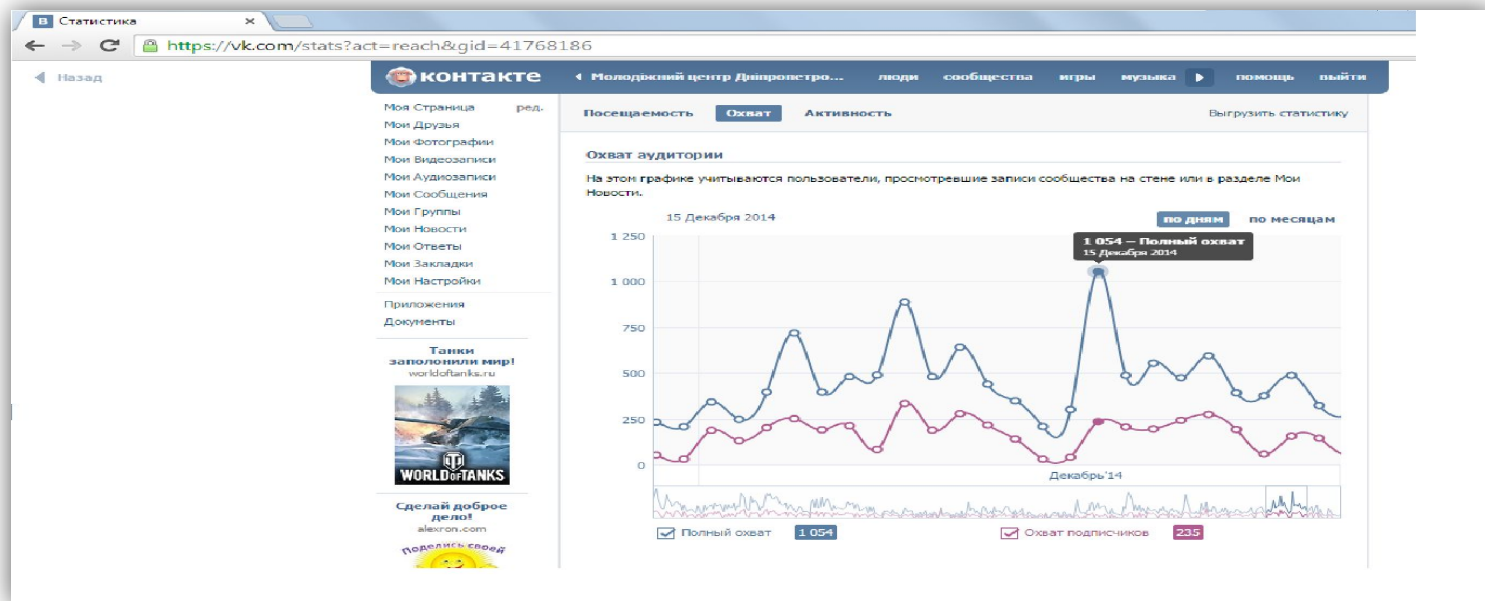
В Статистика ×

https://vk.com/stats?act=reach&gid=41768186

◄ Назад

контакте ◄ Молодіжний центр Дніпропетро... люди сообщества игры музыка ► помощь выйти

Моя Страница ред.
Мои Друзья
Мои Фотографии
Мои Видеозаписи
Мои Аудиозаписи
Мои Сообщения
Мои Группы
Мои Новости
Мои Ответы
Мои Закладки
Мои Настройки

Приложения
Документы

Танки заполонили мир!
worldoftanks.ru

WORLD OF TANKS

Сделай доброе дело!
alexron.com

Поделись своей

Посещаемость Охват Активность Выгрузить статистику

Охват аудитории

На этом графике учитываются пользователи, просмотревшие записи сообщества на стене или в разделе Мои Новости.

15 Декабря 2014 по дням по месяцам

1 250
1 000
750
500
250
0

1 054 — Полный охват
15 Декабря 2014

Декабрь'14

Полный охват 1 054 Охват подписчиков 235